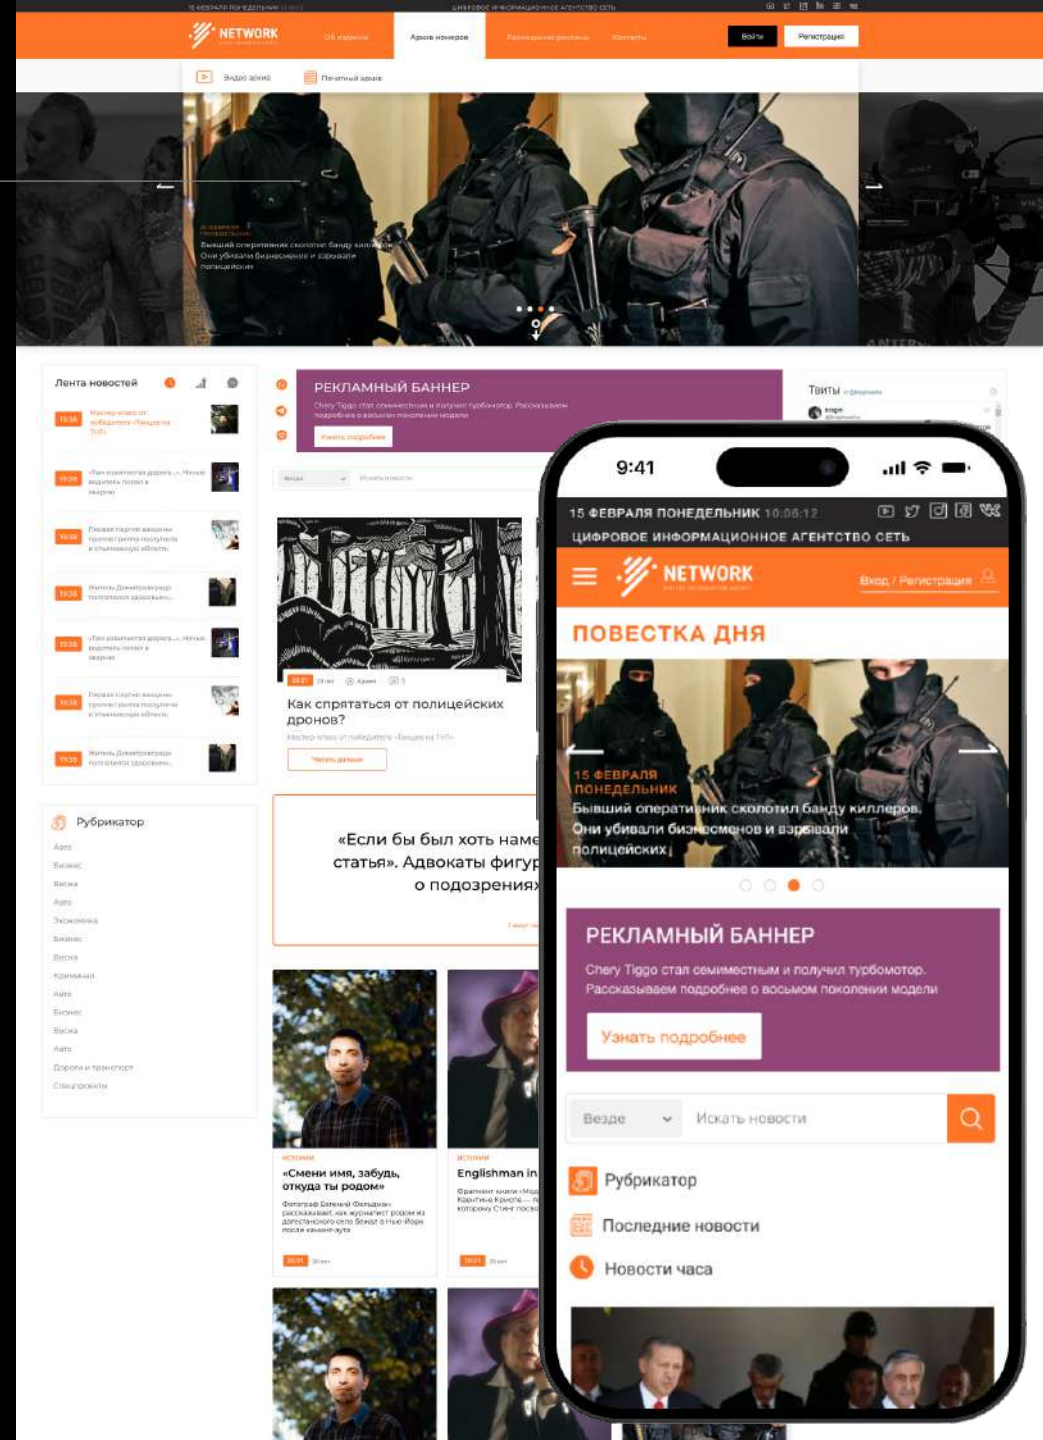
NETWORK

О издании Архив номеров Размещение рекламы Контакты Войти Регистрация

Видео архив Печатный архив

Бывший оперативник сколотил банду киллеров. Они убивали бизнесменов и взрывали полицейских

Лента новостей

Рубрикатор

Авто
Бизнес
Весна
Авто
Экономика
Бизнес
Весна
Криминал
Авто
Бизнес
Весна
Авто
Дороги и транспорт
Спецпроекты

РЕКЛАМНЫЙ БАННЕР

Узнать подробнее

Как спрятаться от полицейских дронов?

Читать дальше

«Если бы был хоть наме статья». Адвокаты фигур о подозрения

«Смени имя, забудь, откуда ты родом»

Englishman in

Твиты

9:41

15 ФЕВРАЛЯ ПОНЕДЕЛЬНИК 10:06:12

ЦИФРОВОЕ ИНФОРМАЦИОННОЕ АГЕНТСТВО СЕТЬ

NETWORK

Вход / Регистрация

ПОВЕСТКА ДНЯ

15 ФЕВРАЛЯ ПОНЕДЕЛЬНИК
Бывший оперативник сколотил банду киллеров. Они убивали бизнесменов и взрывали полицейских

РЕКЛАМНЫЙ БАННЕР

Chery Tiggo стал семиместным и получил турбомотор. Рассказываем подробнее о восьмом поколении модели

Узнать подробнее

Везде Искать новости

Рубрикатор

Последние новости

Новости часа